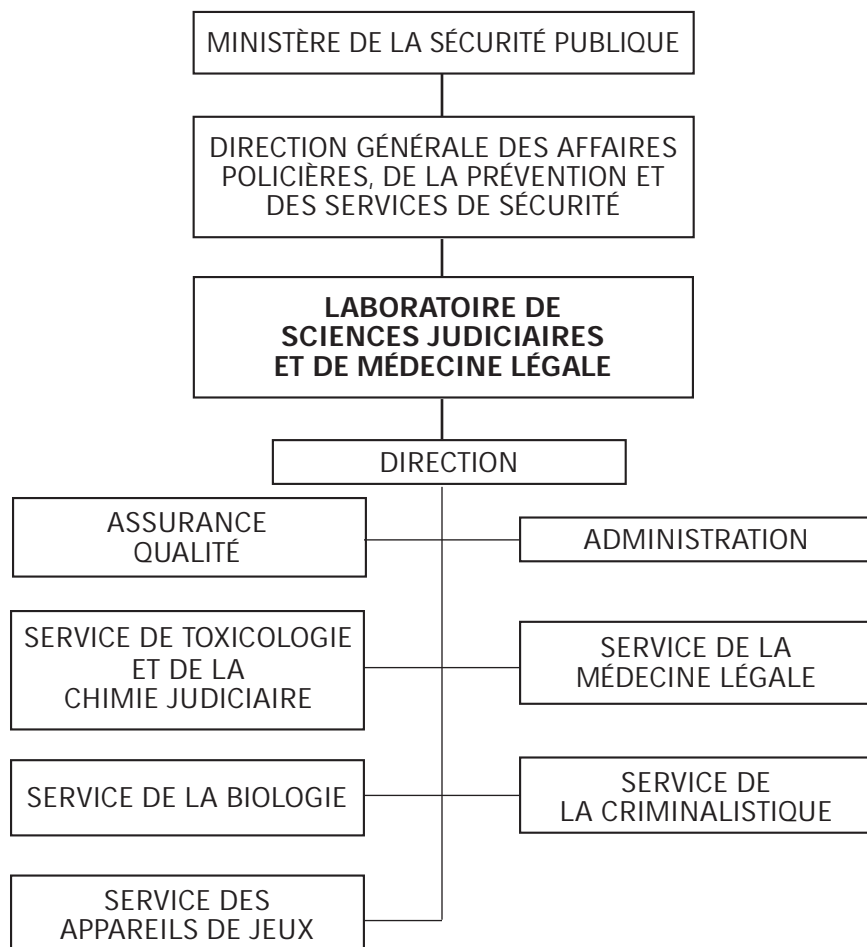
MINISTÈRE DE LA SÉCURITÉ PUBLIQUE

DIRECTION GÉNÉRALE DES AFFAIRES POLICIÈRES, DE LA PRÉVENTION ET DES SERVICES DE SÉCURITÉ

**LABORATOIRE DE SCIENCES JUDICIAIRES ET DE MÉDECINE LÉGALE**

DIRECTION

ASSURANCE QUALITÉ

ADMINISTRATION

SERVICE DE TOXICOLOGIE ET DE LA CHIMIE JUDICIAIRE

SERVICE DE LA MÉDECINE LÉGALE

SERVICE DE LA BIOLOGIE

SERVICE DE LA CRIMINALISTIQUE

SERVICE DES APPAREILS DE JEUX